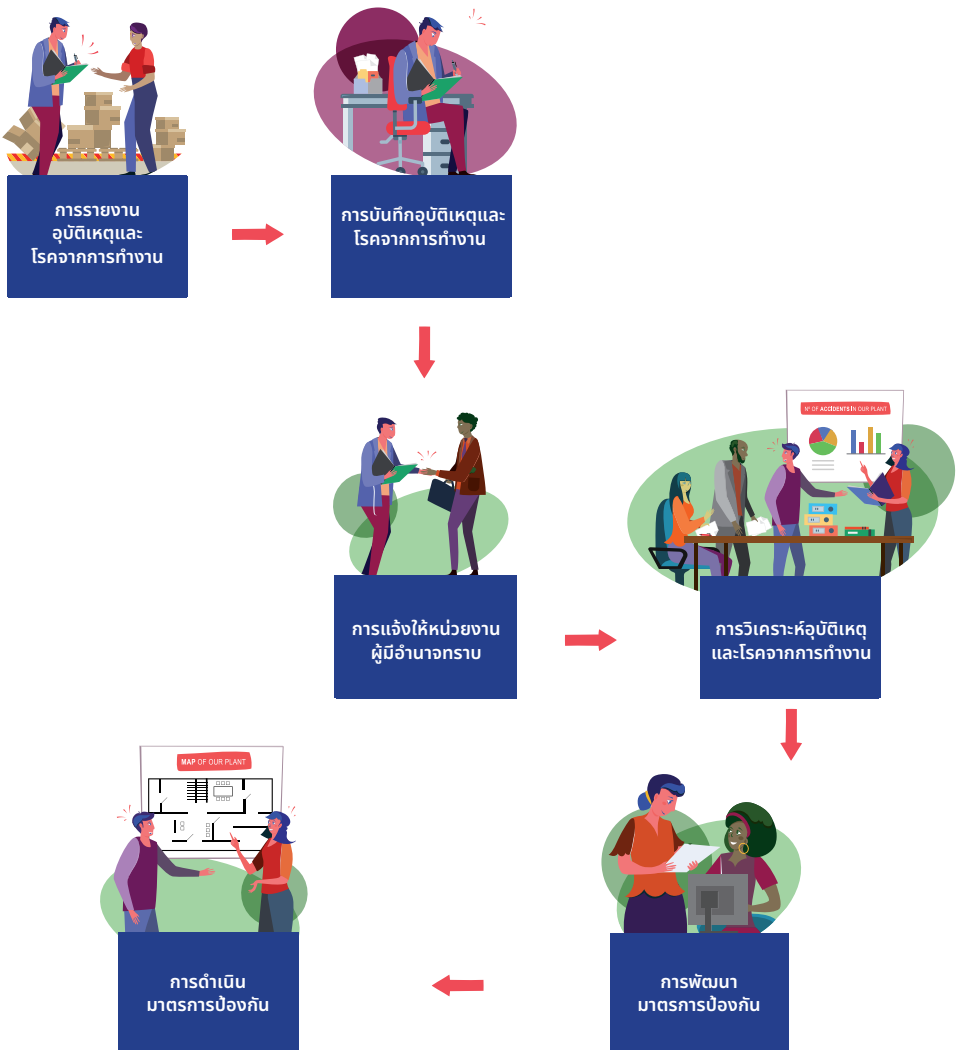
การรายงาน
อุบัติเหตุและ
โรคจากการทำงาน

การบันทึกอุบัติเหตุและ
โรคจากการทำงาน

การแจ้งให้หน่วยงาน
ผู้มีอำนาจทราบ

Nº OF ACCIDENTS IN OUR PLANT

การวิเคราะห์อุบัติเหตุ
และโรคจากการทำงาน

MAP OF OUR PLANT

การดำเนิน
มาตรการป้องกัน

การพัฒนา
มาตรการป้องกัน